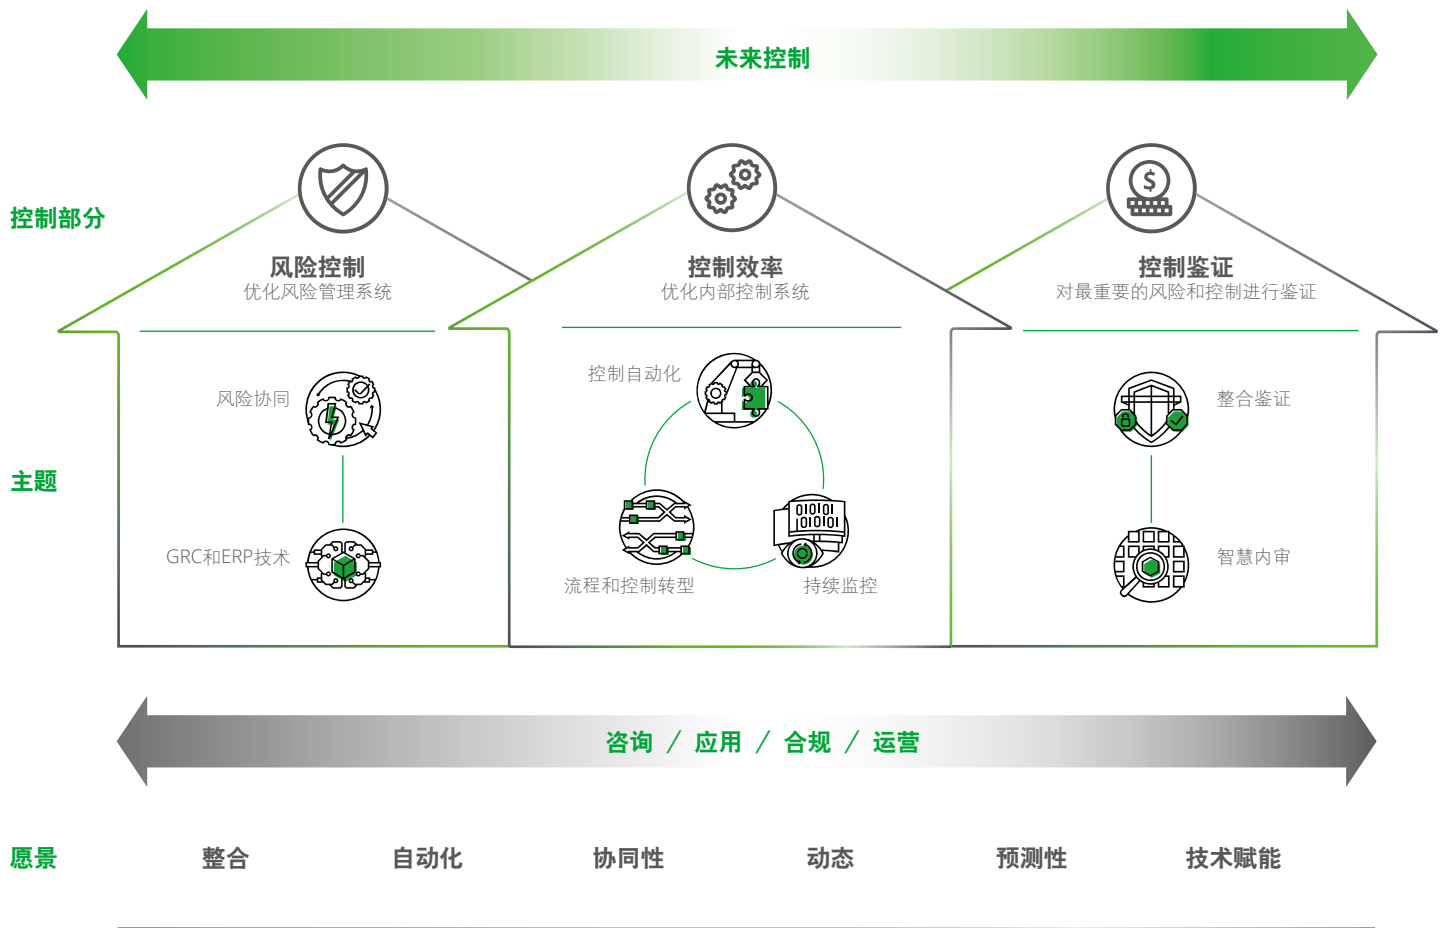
未来控制

控制部分

风险控制
优化风险管理系统

控制效率
优化内部控制系统

控制鉴证
对最重要的风险和控制进行鉴证

主题

风险协同

GRC和ERP技术

控制自动化

流程和控制转型

持续监控

0101
101010

整合鉴证

智慧内审

咨询 / 应用 / 合规 / 运营

愿景

整合

自动化

协同性

动态

预测性

技术赋能